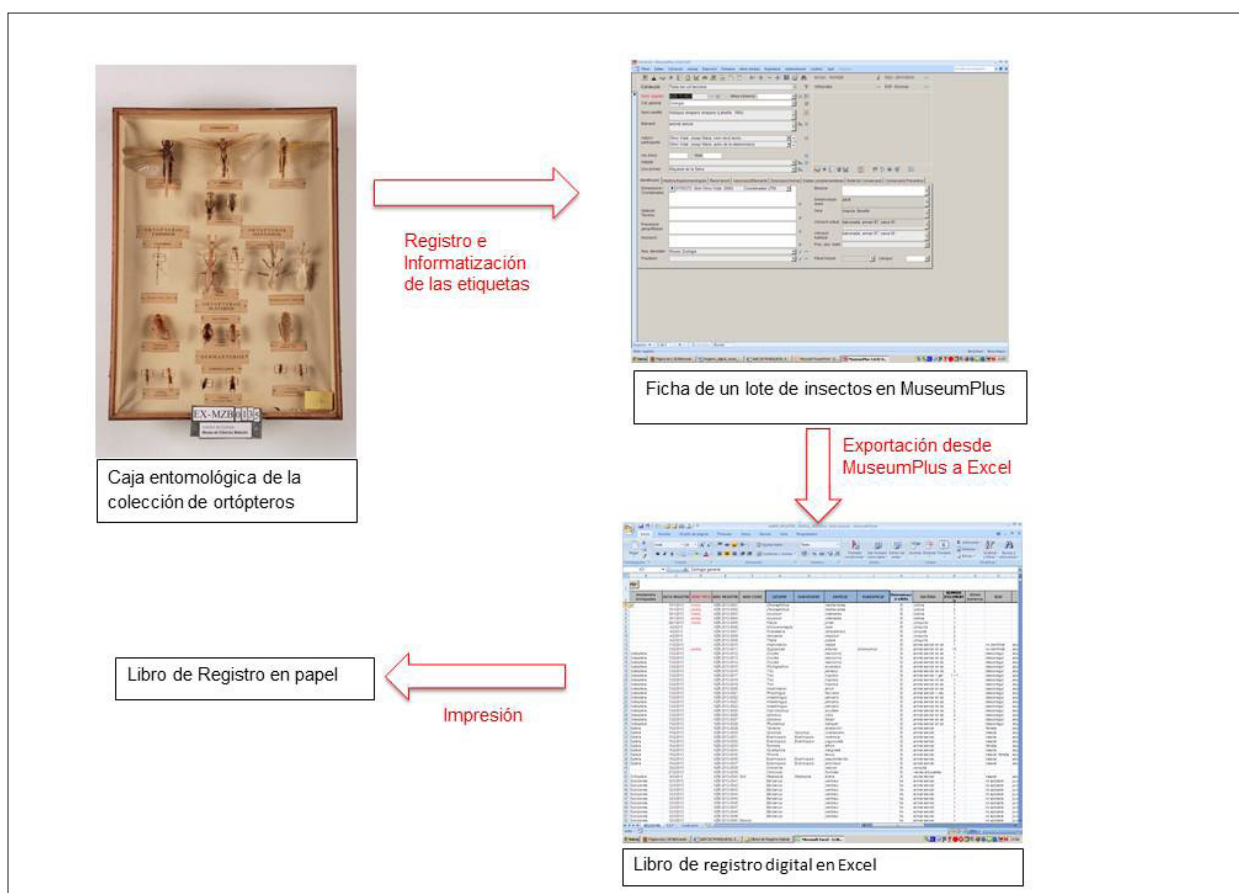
EX-MZB

Caja entomológica de la colección de ortópteros

Registro e Informatización de las etiquetas

Ficha de un lote de insectos en MuseumPlus

Exportación desde MuseumPlus a Excel

Libro de registro digital en Excel

Impresión

Libro de Registro en papel